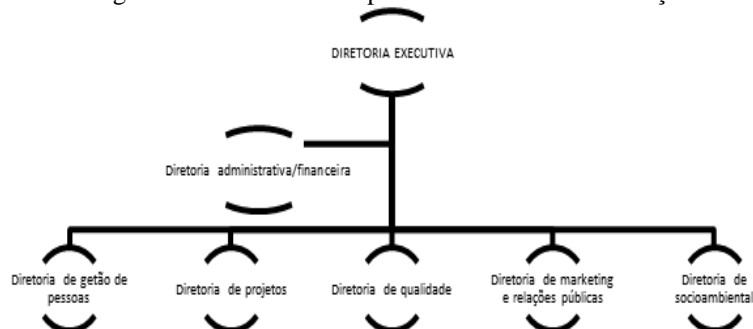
DIRETORIA EXECUTIVA

Diretoria administrativa/financeira

Diretoria de getão de pessoas

Diretoria de projetos

Diretoria de qualidade

Diretoria de marketing e relações públicas

Diretoria de socioambiental